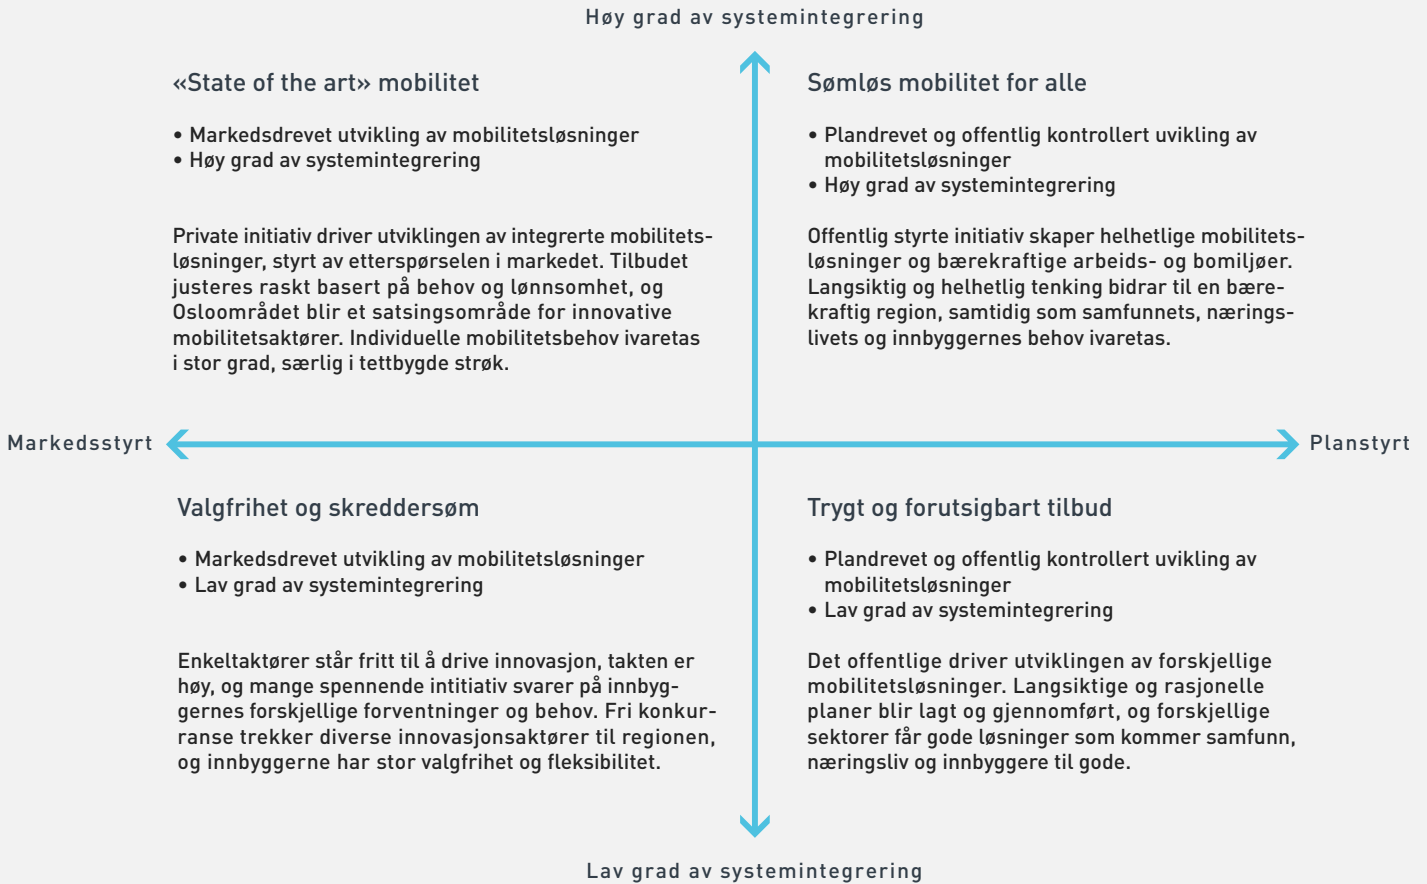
Høy grad av systemintegrering

«State of the art» mobilitet

• Markedsdrevet utvikling av mobilitetsløsninger
• Høy grad av systemintegrering

Private initiativ driver utviklingen av integrerte mobilitetsløsninger, styrt av etterspørselen i markedet. Tilbudet justeres raskt basert på behov og lønnsomhet, og Osloområdet blir et satsingsområde for innovative mobilitetsaktører. Individuelle mobilitetsbehov ivaretas i stor grad, særlig i tettbygde strøk.

Sømløs mobilitet for alle

• Plandrevet og offentlig kontrollert uvikling av mobilitetsløsninger
• Høy grad av systemintegrering

Offentlig styrte initiativ skaper helhetlige mobilitetsløsninger og bærekraftige arbeids- og bomiljøer. Langsiktig og helhetlig tenking bidrar til en bærekraftig region, samtidig som samfunnets, næringslivets og innbyggernes behov ivaretas.

Markedsstyrt

Planstyrt

Valgfrihet og skreddersøm

• Markedsdrevet utvikling av mobilitetsløsninger
• Lav grad av systemintegrering

Enkeltaktører står fritt til å drive innovasjon, takten er høy, og mange spennende intitiativ svarer på innbyggernes forskjellige forventninger og behov. Fri konkurranse trekker diverse innovasjonsaktører til regionen, og innbyggerne har stor valgfrihet og fleksibilitet.

Trygt og forutsigbart tilbud

• Plandrevet og offentlig kontrollert uvikling av mobilitetsløsninger
• Lav grad av systemintegrering

Det offentlige driver utviklingen av forskjellige mobilitetsløsninger. Langsiktige og rasjonelle planer blir lagt og gjennomført, og forskjellige sektorer får gode løsninger som kommer samfunn, næringsliv og innbyggere til gode.

Lav grad av systemintegrering